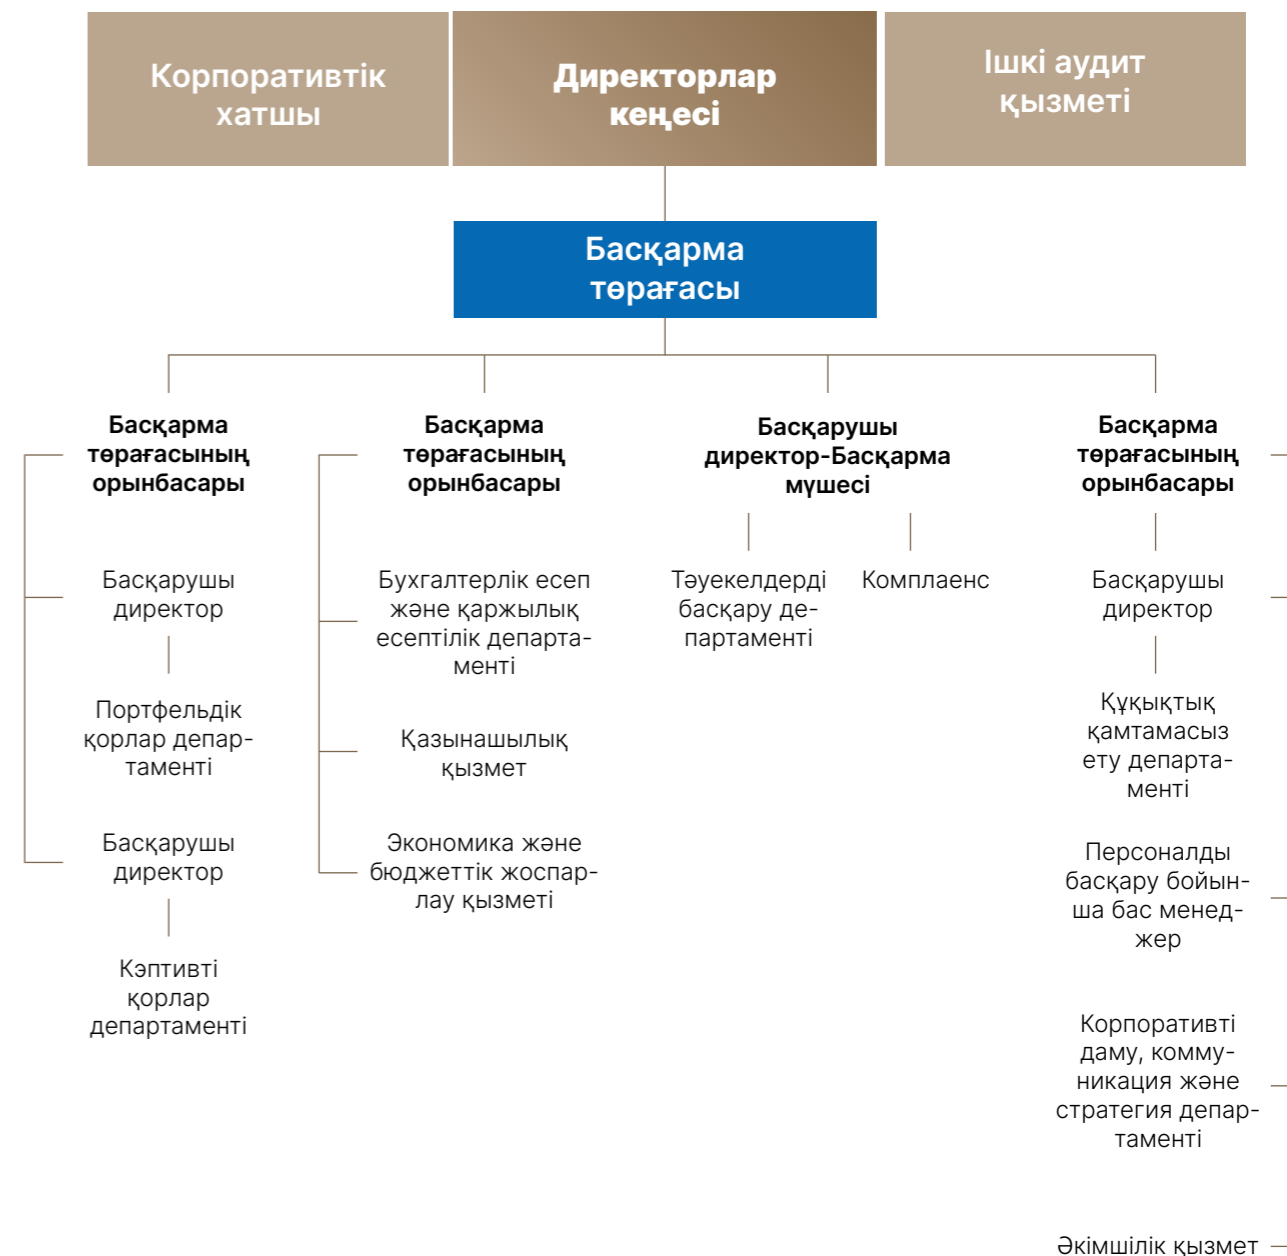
Корпоративтік хатшы

Директорлар кеңесі

Ішкі аудит қызметі

Басқарма төрағасы

Басқарма төрағасының орынбасары

Басқарушы директор

Портфельдік қорлар департаменті

Басқарушы директор

Кэптивті қорлар департаменті

Басқарма төрағасының орынбасары

Бухгалтерлік есеп және қаржылық есептілік департаменті

Қазынашылық қызмет

Экономика және бюджеттік жоспарлау қызметі

Басқарушы директор-Басқарма мүшесі

Тәуекелдерді басқару департаменті

Комплаенс

Басқарма төрағасының орынбасары

Басқарушы директор

Құқықтық қамтамасыз ету департаменті

Персоналды басқару бойынша бас менеджер

Корпоративті даму, коммуникация және стратегия департаменті

Әкімшілік қызмет